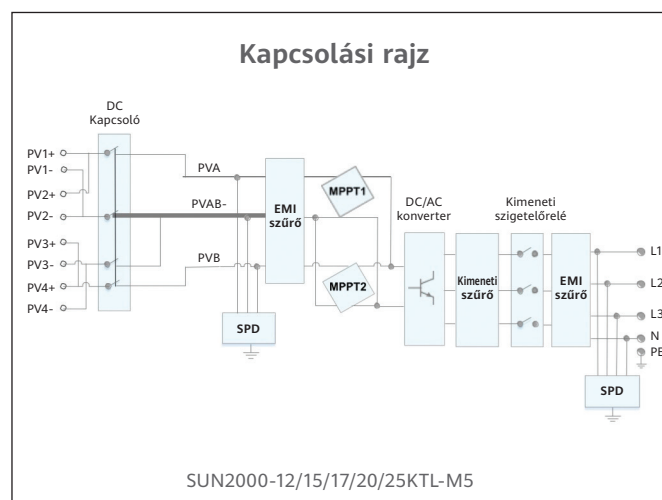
Kapcsolási rajz

DC Kapcsoló

PV1+
PV1-
PV2+
PV2-
PV3+
PV3-
PV4+
PV4-

PVA
PVAB-
PVB

EMI szűrő

MPPT1
MPPT2

SPD

DC/AC konverter

Kimeneti szűrő

Kimeneti szigetelőrelé

EMI szűrő

L1
L2
L3
N
PE

SPD

SUN2000-12/15/17/20/25KTL-M5